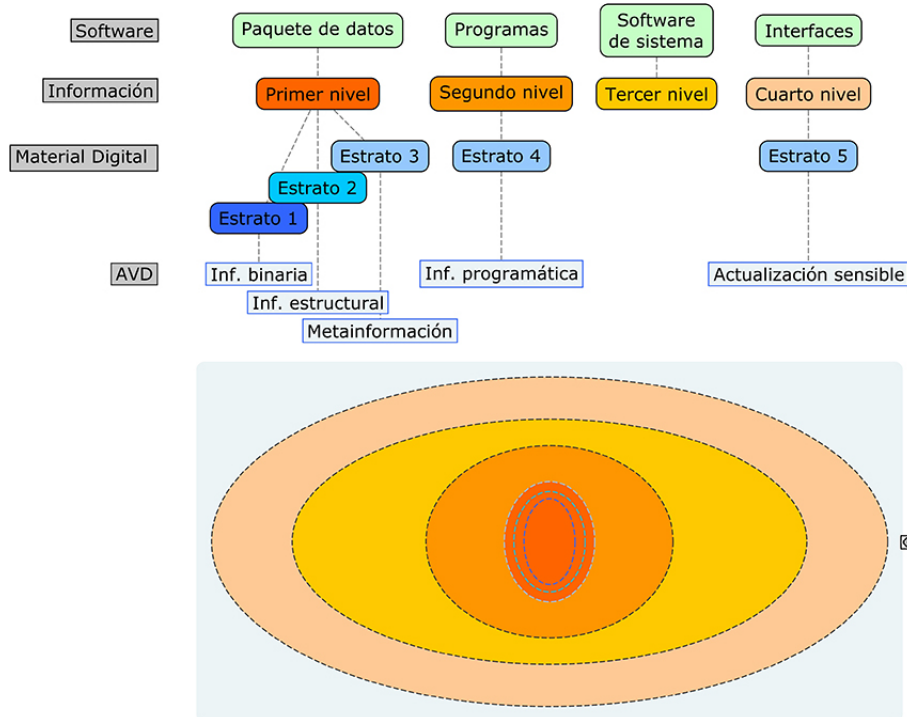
Software

Paquete de datos

Programas

Software de sistema

Interfaces

Información

Primer nivel

Segundo nivel

Tercer nivel

Cuarto nivel

Material Digital

Estrato 3

Estrato 4

Estrato 5

Estrato 2

Estrato 1

AVD

Inf. binaria

Inf. programática

Actualización sensible

Inf. estructural

Metainformación

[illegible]